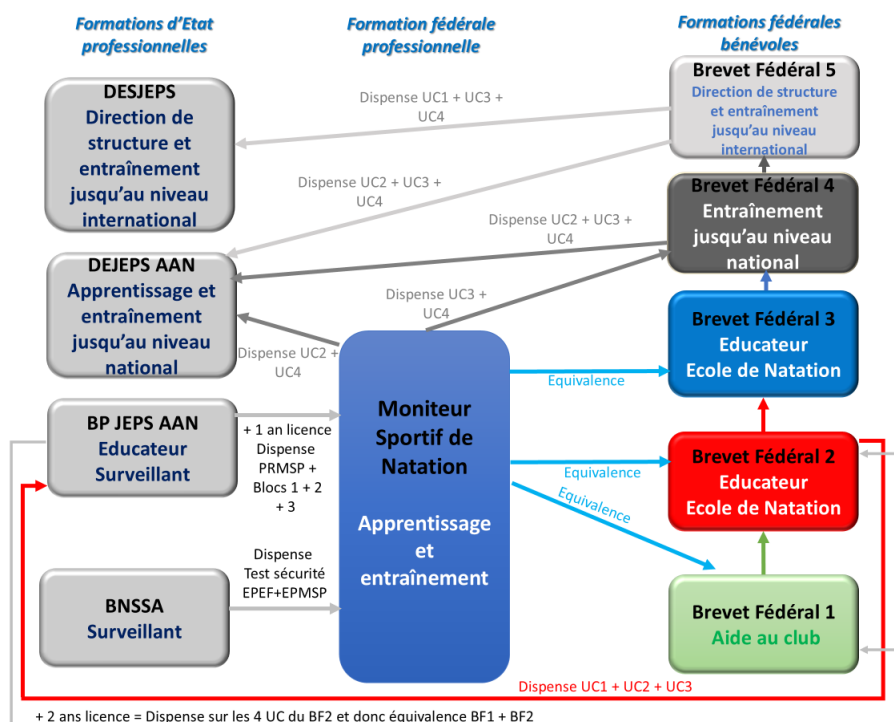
Formations d'Etat professionnelles

Formation fédérale professionnelle

Formations fédérales bénévoles

DESJEPS
Direction de structure et entraînement jusqu'au niveau international

Dispense UC1 + UC3 + UC4

Brevet Fédéral 5
Direction de structure et entraînement jusqu'au niveau international

Dispense UC2 + UC3 + UC4

Brevet Fédéral 4
Entraînement jusqu'au niveau national

Dispense UC2 + UC3 + UC4

DEJEPS AAN
Apprentissage et entraînement jusqu'au niveau national

Dispense UC3 + UC4

Dispense UC2 + UC4

Brevet Fédéral 3
Educateur
Ecole de Natation

Equivalence

BP JEPS AAN
Educateur
Surveillant

+ 1 an licence
Dispense PRMSP + Blocs 1 + 2 + 3

Moniteur Sportif de Natation

Apprentissage et entraînement

Equivalence

Brevet Fédéral 2
Educateur
Ecole de Natation

Equivalence

Dispense Test sécurité EPEF+EPMSP

BNSSA
Surveillant

Brevet Fédéral 1
Aide au club

Dispense UC1 + UC2 + UC3

+ 2 ans licence = Dispense sur les 4 UC du BF2 et donc équivalence BF1 + BF2